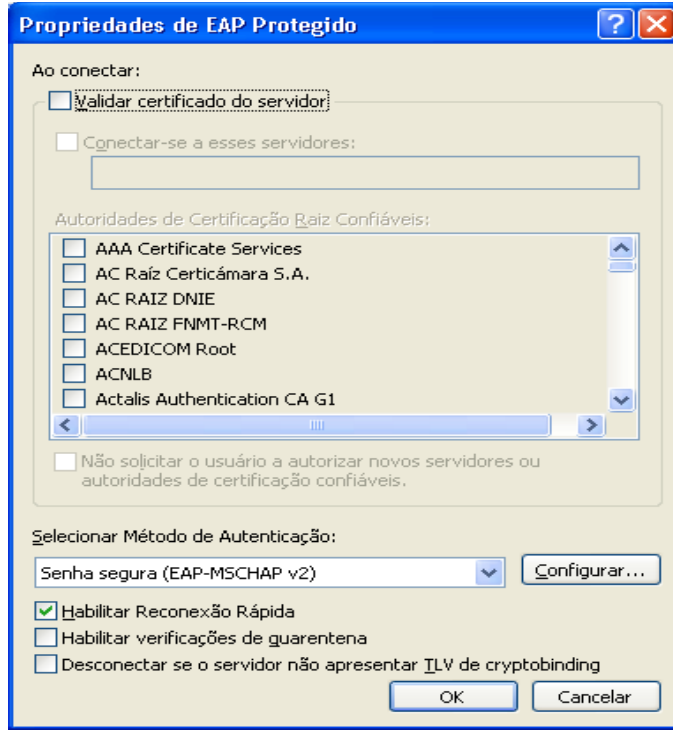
Propriedades de EAP Protegido

Ao conectar:

Validar certificado do servidor

Conectar-se a esses servidores:

Autoridades de Certificação Raiz Confiáveis:

AAA Certificate Services
AC Raíz Certicámara S.A.
AC RAIZ DNIE
AC RAIZ FNMT-RCM
ACEDICOM Root
ACNLB
Actalis Authentication CA G1

Não solicitar o usuário a autorizar novos servidores ou autoridades de certificação confiáveis.

Selecionar Método de Autenticação:

Senha segura (EAP-MSCHAP v2)

Configurar...

Habilitar Reconexão Rápida

Habilitar verificações de quarentena

Desconectar se o servidor não apresentar TLV de cryptobinding

OK

Cancelar